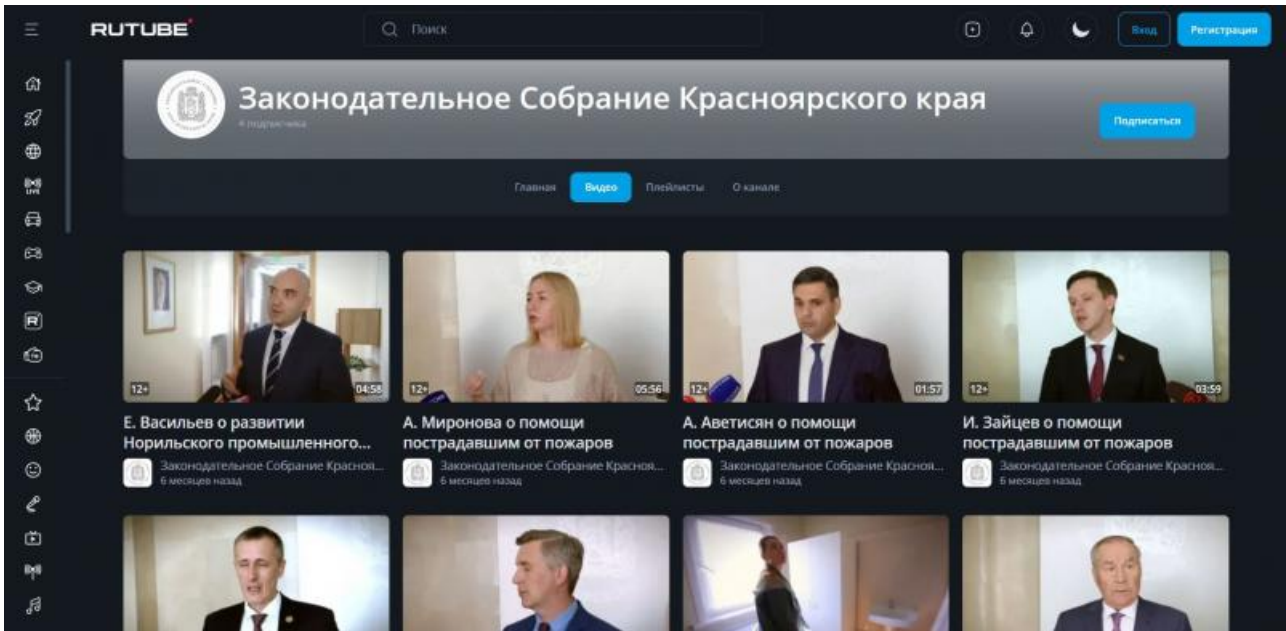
RUTUBE

Поиск

Вход

Регистрация

Законодательное Собрание Красноярского края

4 подписчика

Подписаться

Главная

Видео

Плейлисты

О канале

12+

04:58

Е. Васильев о развитии Норильского промышленного...

Законодательное Собрание Красноя...

6 месяцев назад

12+

05:56

А. Миронова о помощи пострадавшим от пожаров

Законодательное Собрание Красноя...

6 месяцев назад

12+

01:57

А. Аветисян о помощи пострадавшим от пожаров

Законодательное Собрание Красноя...

6 месяцев назад

12+

03:59

И. Зайцев о помощи пострадавшим от пожаров

Законодательное Собрание Красноя...

6 месяцев назад